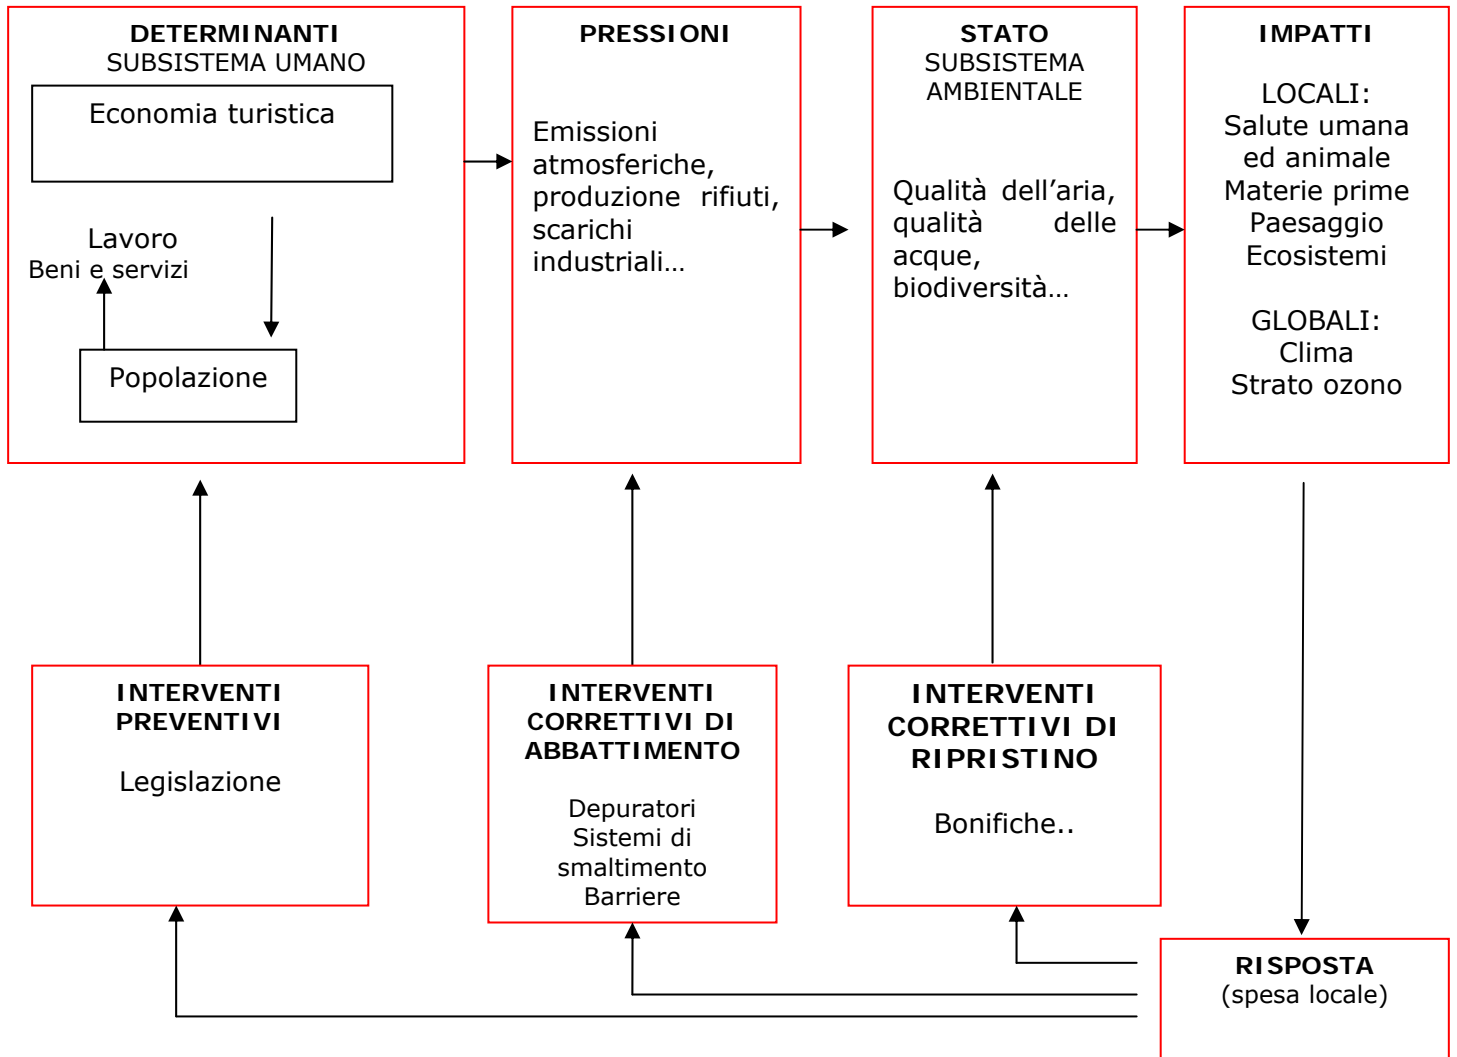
DETERMINANTI
SUBSISTEMA UMANO

Economia turistica

Lavoro
Beni e servizi

Popolazione

PRESSIONI

Emissioni atmosferiche, produzione rifiuti, scarichi industriali…

STATO
SUBSISTEMA AMBIENTALE

Qualità dell’aria, qualità delle acque, biodiversità…

IMPATTI

LOCALI:
Salute umana ed animale
Materie prime
Paesaggio
Ecosistemi

GLOBALI:
Clima
Strato ozono

INTERVENTI PREVENTIVI

Legislazione

INTERVENTI CORRETTIVI DI ABBATTIMENTO

Depuratori
Sistemi di smaltimento
Barriere

INTERVENTI CORRETTIVI DI RIPRISTINO

Bonifiche..

RISPOSTA
(spesa locale)